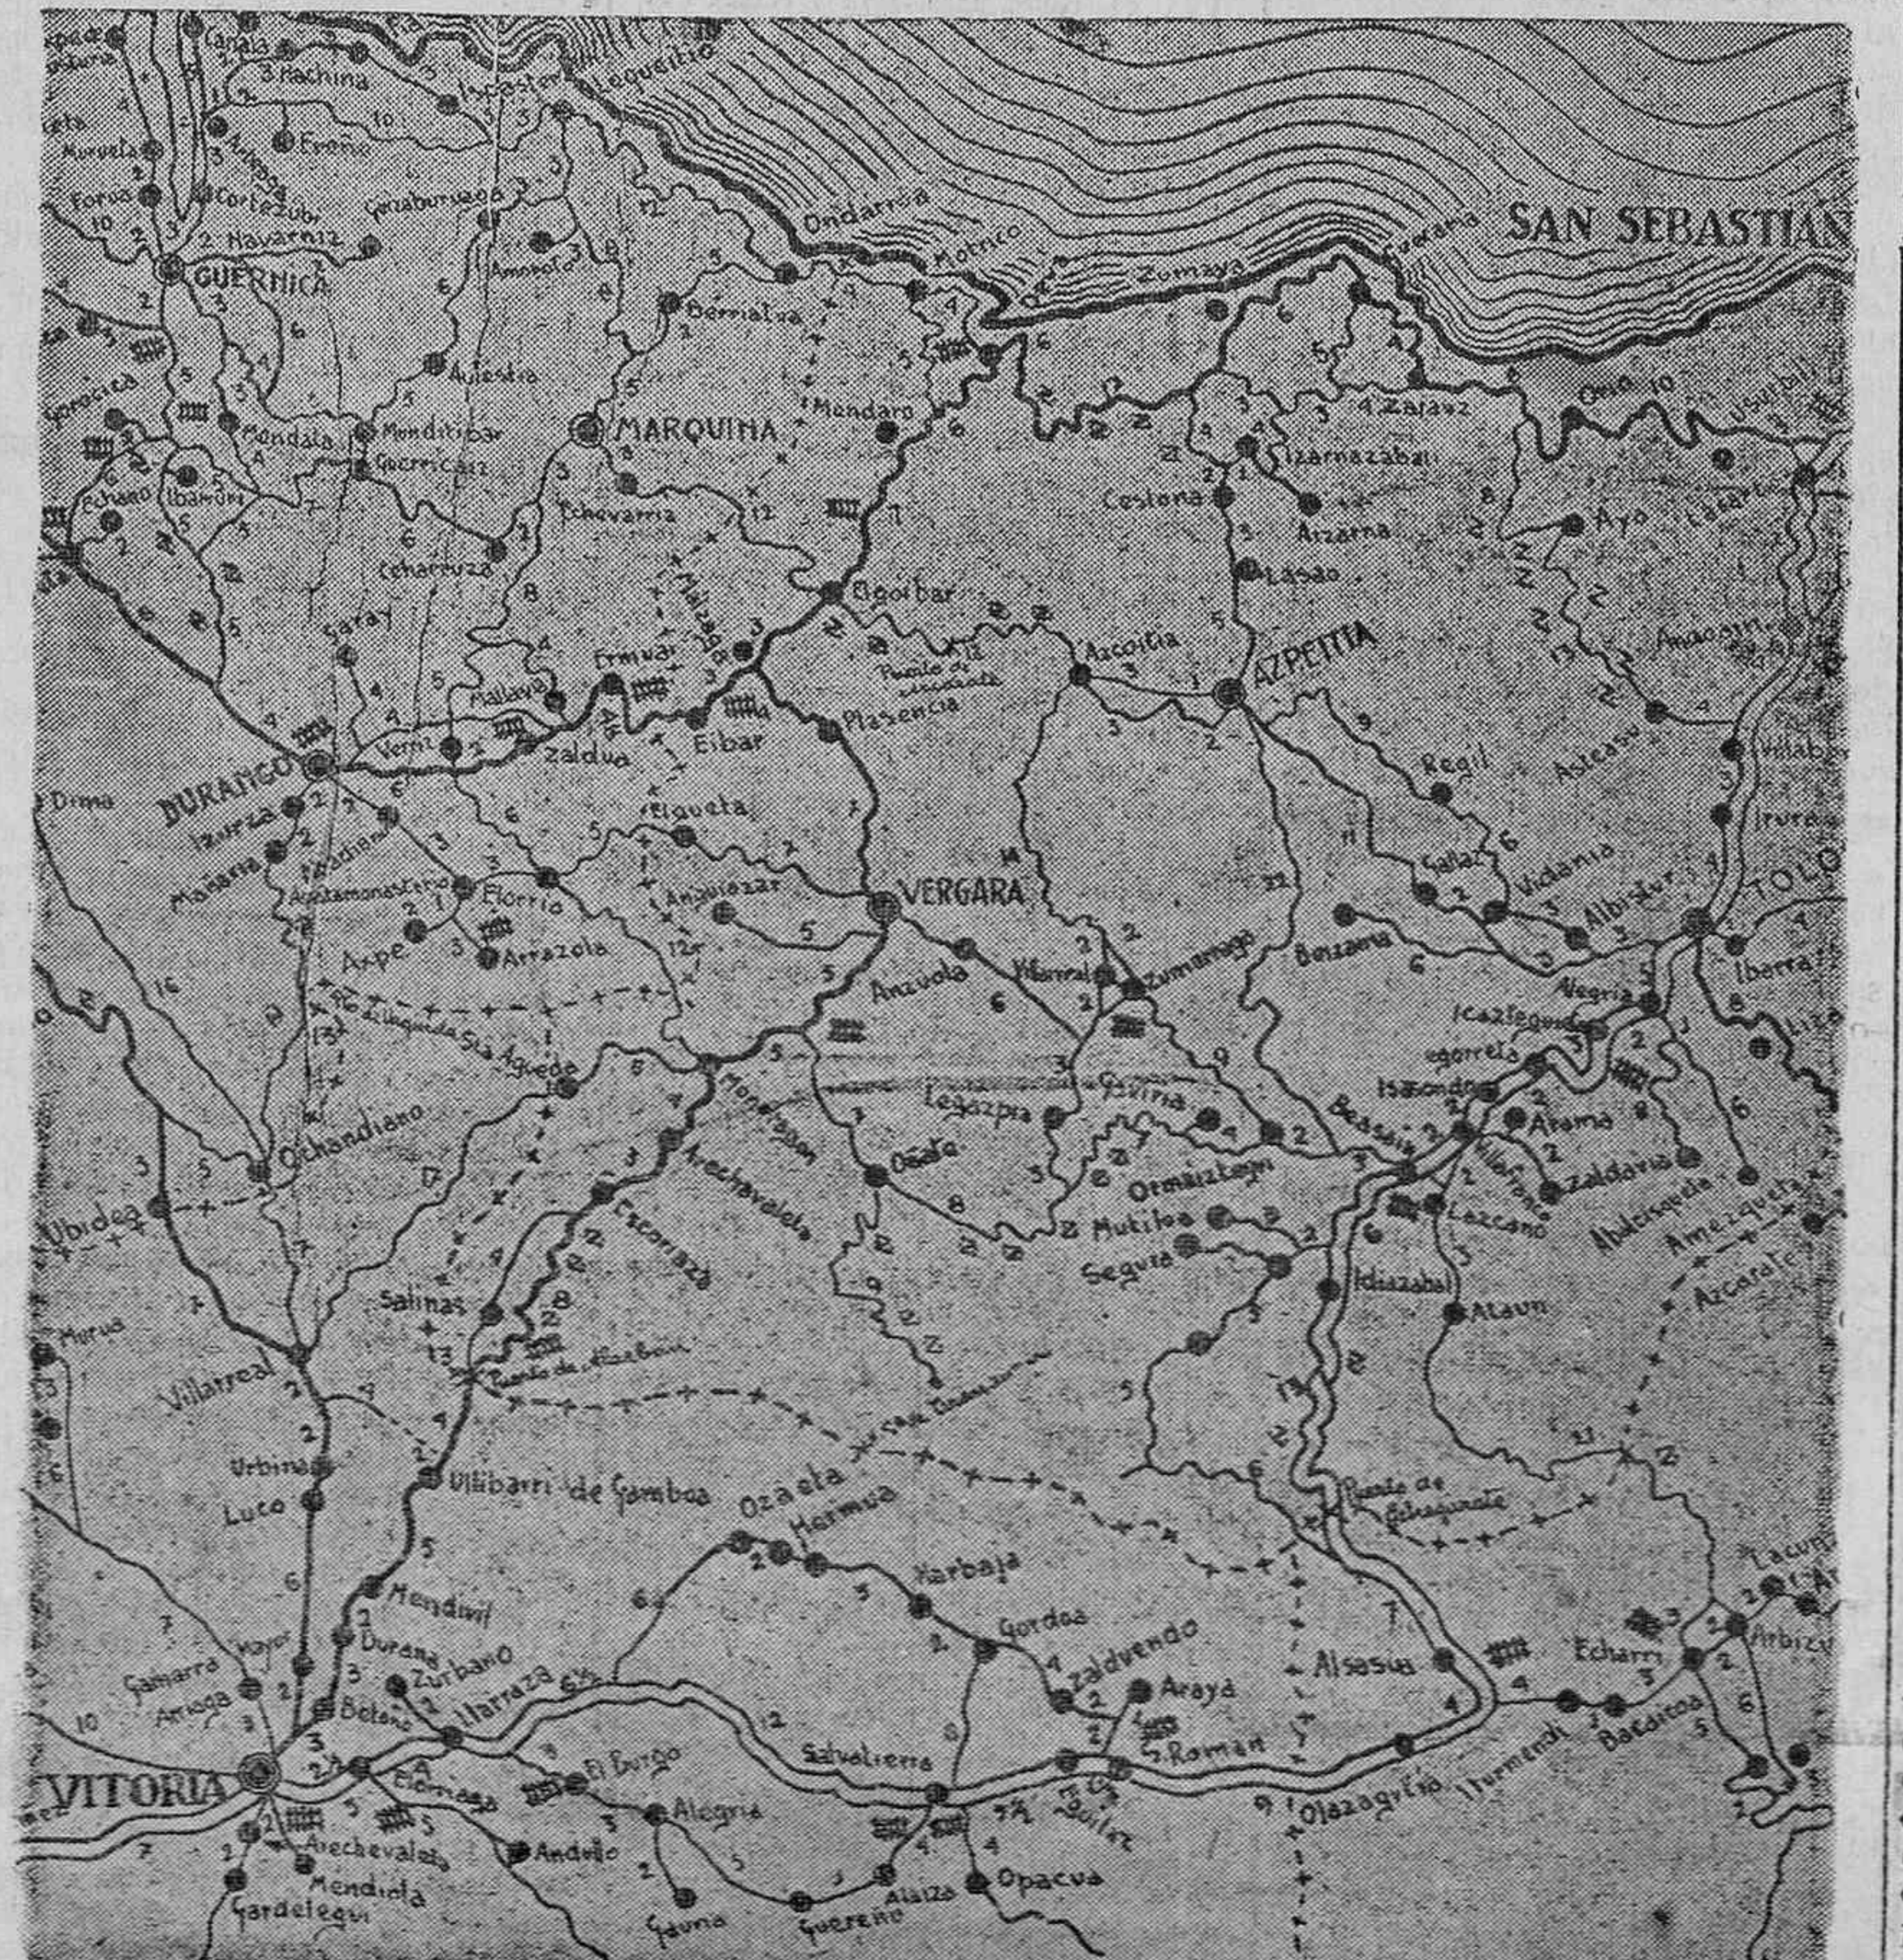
SAN SEBASTIAN
Lequeitio
Ispaster
Canala
3 Nachina
Ereño
Murueta
Arteaga
Foruá
Cortezubi
2 Navarniz
GUERNICA
Gerachuaga
Amoroto
Ondarroa
Motrico
Zumaya
Guetaria
Berriatua
Aulestia
MARQUINA
Mendaro
Gorocica
Mendata
Munditibar
Guerricaiz
Echano
Ibarruri
Echevarria
Cenarruza
Garay
Elgoibar
Malzaga
Ermua
Malaviz
Eibar
Placencia
Zaldua
Verni
DURANGO
Izurza
Mañaria
Abadiano
Apatamonasterio
Elorrio
Arrazola
Elgueta
Anzuola
VERGARA
Antzuola
Apre
Zuloaga
Sta Agueda
Ochandiano
Ubidea
Aretxabaleta
Escoriaza
Mondragón
Salinas
Oñate
Legazpia
Villarreal
Zumarraga
Ormaiztegui
Mutiloa
Segura
Urbina
Luco
Ullibarri de Gamboa
Ozaeta
Hermua
Narbaja
Gordoa
Zalduendo
Araya
S. Roman
Mendivil
Durana
Zurbano
Gamarra Mayor
Arroga
Betoño
Ilarraza
VITORIA
Elorriaga
Arechavaleta
Mendiola
Gardelegui
El Burgo
Andollo
Alegría
Gauna
Guereño
Alaiza
Opacua
Salvatierra
Olazagutia
Alsasua
Urmendi
Echarri
Bacaicoa
Arbizu
Lacunza
Idiazabal
Alaun
Lazcano
Beasain
Isasondo
Ichaso
Zaldivia
Abaltzisqueta
Amezqueta
Azcarate
Ataun
Tolosa
Ibarra
Villabona
Irura
Albistur
Vidania
Gaztelu
Regil
Beizama
Azpeitia
AZPEITIA
Azcoitia
Cestona
Lasao
Aizarnazabal
Aizarna
4 Zarauz
Orio 10
Usurbil
Ayo
Lasarte
Andoain
Asteasu
Alegria
Icazteguieta
Legorreta
Arama
Zaldivia
Lizarza
Puente de Ascensión
Puente de Alzabaín
Puente de Ciriza